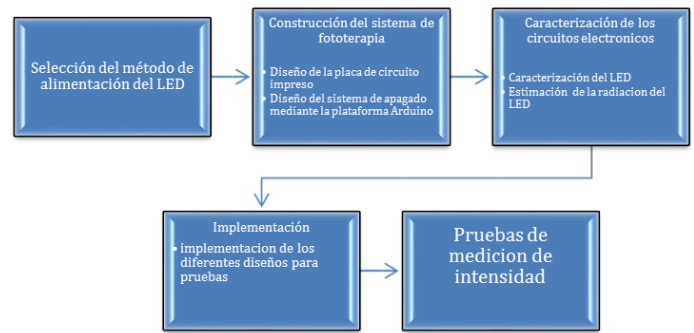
Selección del método de alimentación del LED

Construcción del sistema de fototerapia

Diseño de la placa de circuito impreso

Diseño del sistema de apagado mediante la plataforma Arduino

Caracterización de los circuitos electronicos

Caracterización del LED

Estimación de la radiacion del LED

Implementación

implementacion de los diferentes diseños para pruebas

Pruebas de medicion de intensidad